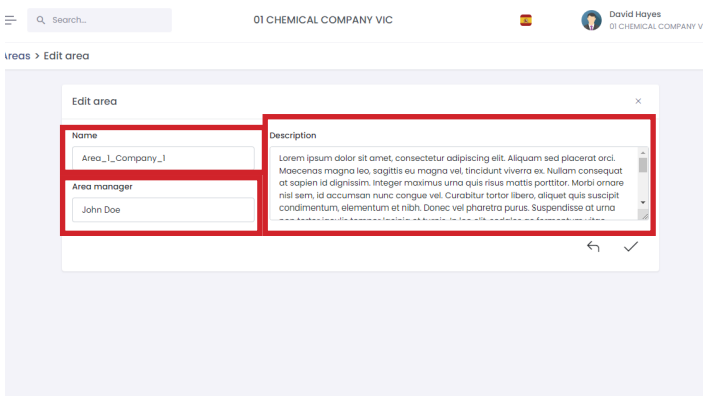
Search...

01 CHEMICAL COMPANY VIC

David Hayes
01 CHEMICAL COMPANY V

reas > Edit area

Edit area

×

Name

Area_1_Company_1

Area manager

John Doe

Description

Lorem ipsum dolor sit amet, consectetur adipiscing elit. Aliquam sed placerat orci. Maecenas magna leo, sagittis eu magna vel, tincidunt viverra ex. Nullam consequat at sapien id dignissim. Integer maximus urna quis risus mattis porttitor. Morbi ornare nisl sem, id accumsan nunc congue vel. Curabitur tortor libero, aliquet quis suscipit condimentum, elementum et nibh. Donec vel pharetra purus. Suspendisse at urna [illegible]